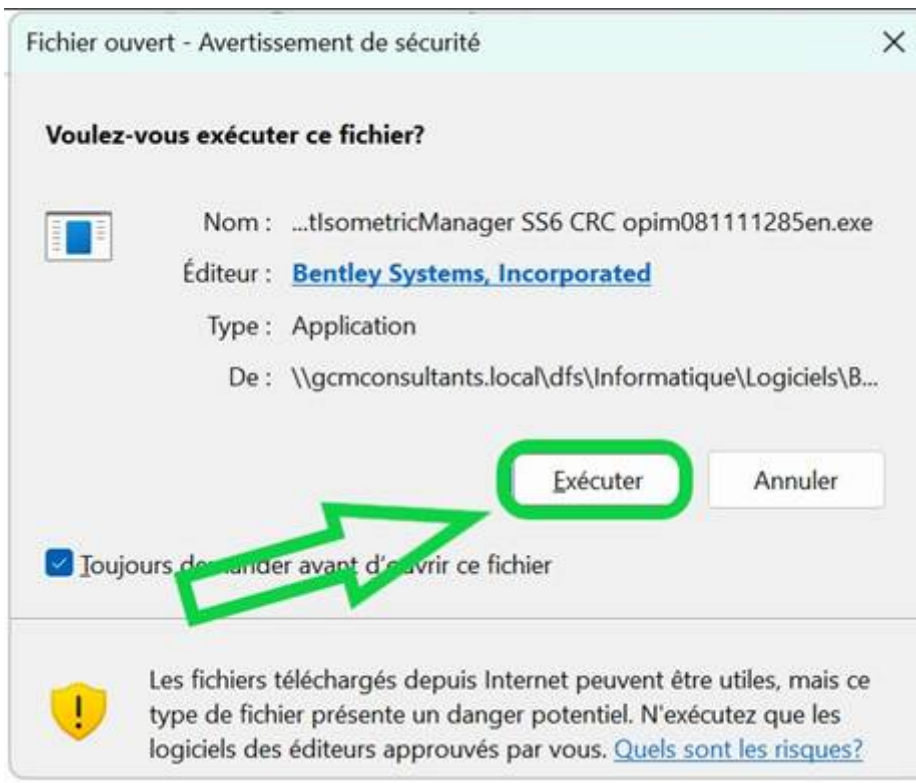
Fichier ouvert - Avertissement de sécurité

Voulez-vous exécuter ce fichier?

Nom : ...tIsometricManager SS6 CRC opim081111285en.exe

Éditeur : Bentley Systems, Incorporated

Type : Application

De : \\gcmconsultants.local\dfs\Informatique\Logiciels\B...

Exécuter

Annuler

Toujours de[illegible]nder avant d'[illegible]vrir ce fichier

Les fichiers téléchargés depuis Internet peuvent être utiles, mais ce type de fichier présente un danger potentiel. N'exécutez que les logiciels des éditeurs approuvés par vous. Quels sont les risques?